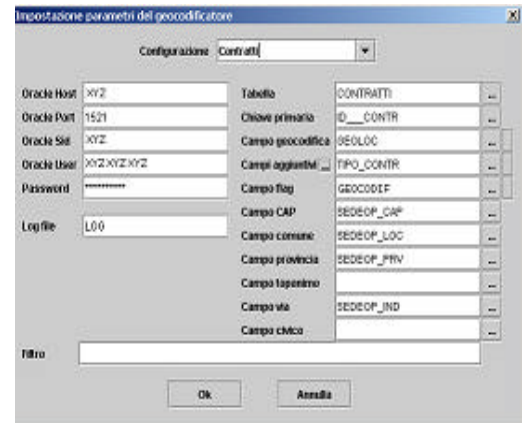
Impostazione parametri del geocodificatore

Configurazione Contratti

Oracle Host XYZ
Oracle Port 1521
Oracle Sid XYZ
Oracle User XYZ.XYZ.XYZ
Password ***********
Log file LOG

Tabella CONTRATTI ...
Chiave primaria ID__CONTR ...
Campo geocodifica GEOLOC ...
Campi aggiuntivi ... TIPO_CONTR ...
Campo flag GEOCODIF ...
Campo CAP SEDEOP_CAP ...
Campo comune SEDEOP_LOC ...
Campo provincia SEDEOP_PRV ...
Campo toponimo ...
Campo via SEDEOP_IND ...
Campo civico ...

Filtro

Ok Annulla